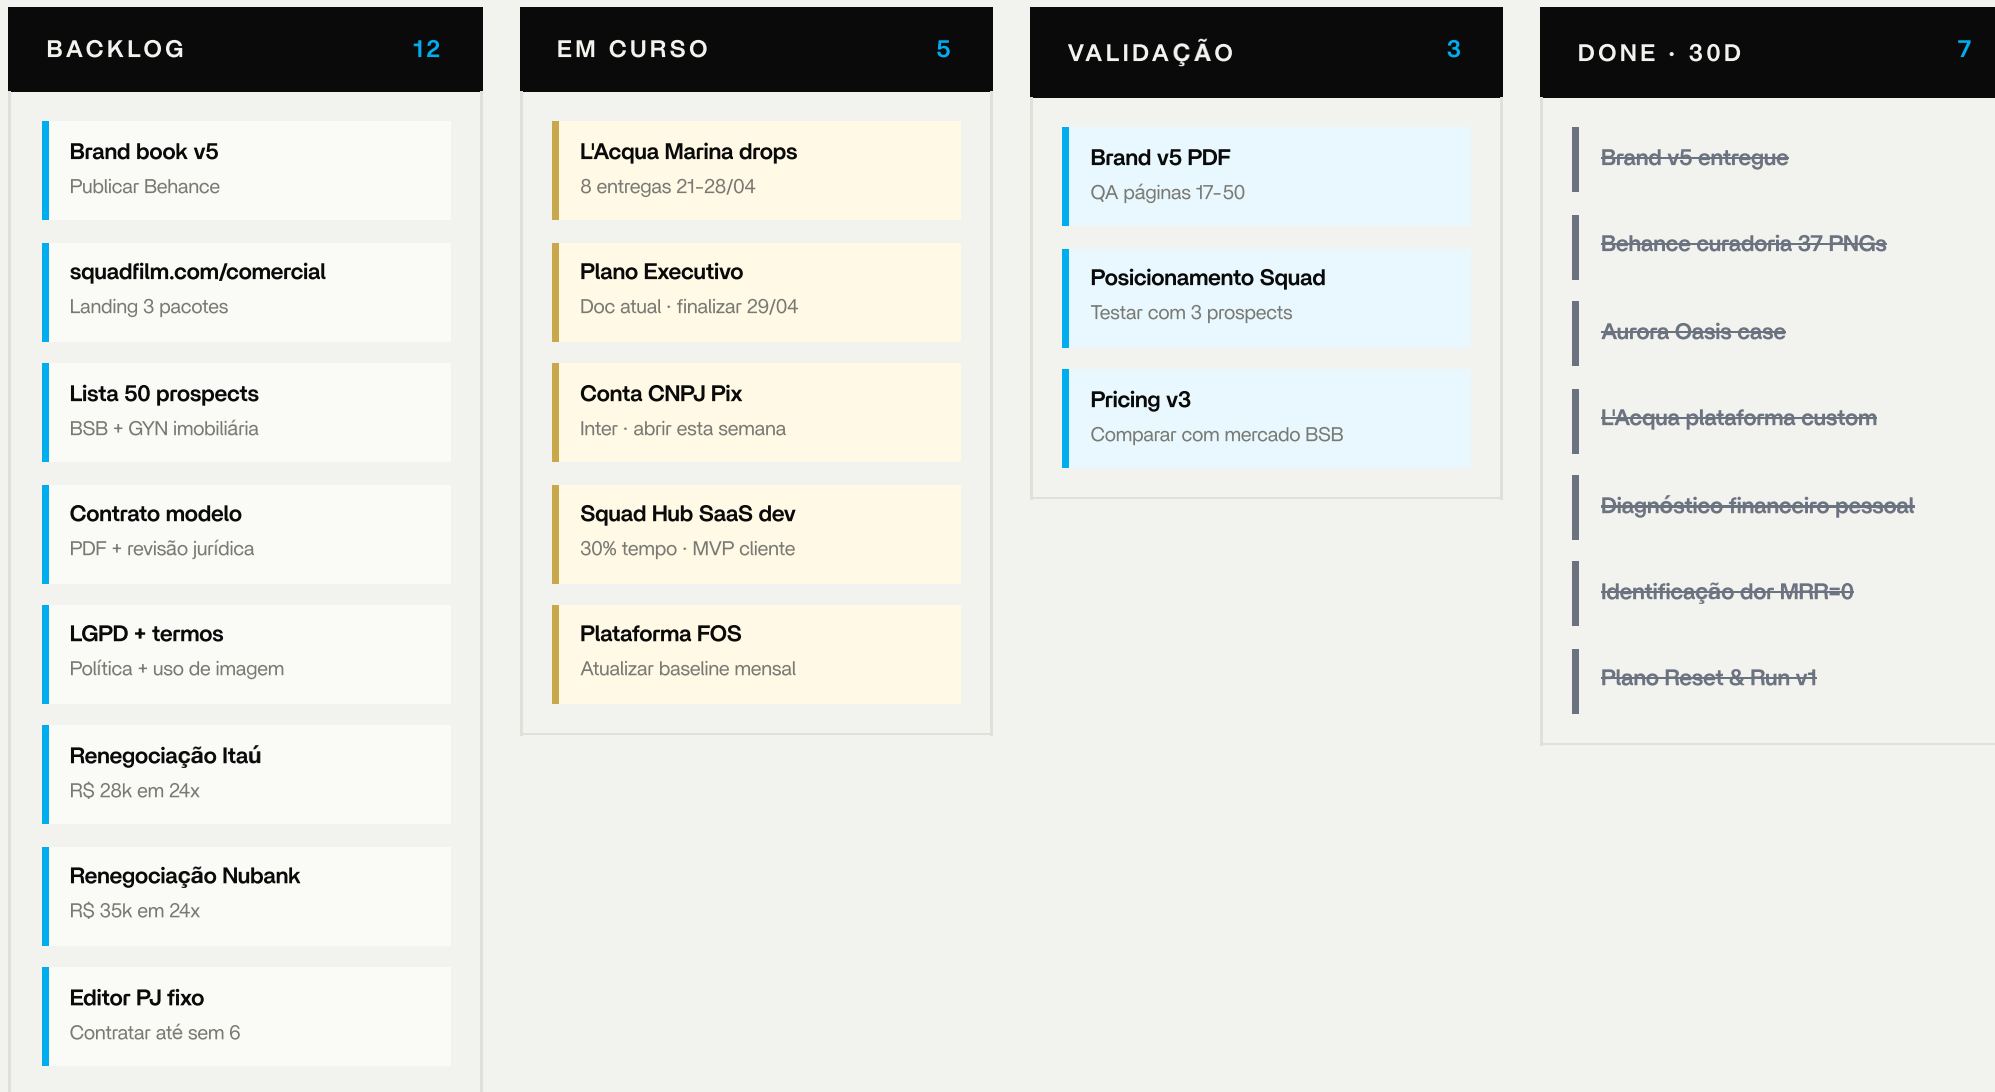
BACKLOG 12

Brand book v5
Publicar Behance

squadfilm.com/comercial
Landing 3 pacotes

Lista 50 prospects
BSB + GYN imobiliária

Contrato modelo
PDF + revisão jurídica

LGPD + termos
Política + uso de imagem

Renegociação Itaú
R$ 28k em 24x

Renegociação Nubank
R$ 35k em 24x

Editor PJ fixo
Contratar até sem 6

EM CURSO 5

L'Acqua Marina drops
8 entregas 21-28/04

Plano Executivo
Doc atual · finalizar 29/04

Conta CNPJ Pix
Inter · abrir esta semana

Squad Hub SaaS dev
30% tempo · MVP cliente

Plataforma FOS
Atualizar baseline mensal

VALIDAÇÃO 3

Brand v5 PDF
QA páginas 17-50

Posicionamento Squad
Testar com 3 prospects

Pricing v3
Comparar com mercado BSB

DONE · 30D 7

Brand v5 entregue

Behance curadoria 37 PNGs

Aurora Oasis case

L'Acqua plataforma custom

Diagnóstico financeiro pessoal

Identificação dor MRR=0

Plano Reset & Run v1